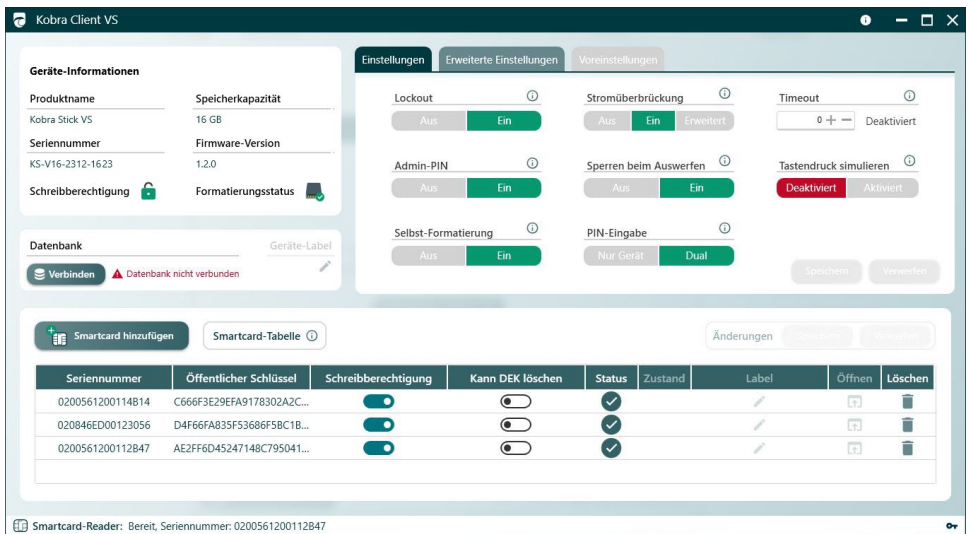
Kobra Client VS

Geräte-Informationen

| Produktname | Speicherkapazität |
|---|---|
| Kobra Stick VS | 16 GB |
| Seriennummer | Firmware-Version |
| KS-V16-2312-1623 | 1.2.0 |
| Schreibberechtigung | Formatierungsstatus |

Datenbank
Geräte-Label
Verbinden
Datenbank nicht verbunden

Einstellungen
Erweiterte Einstellungen
Voreinstellungen

Lockout
Aus Ein

Stromüberbrückung
Aus Ein Erweitert

Timeout
0 + — Deaktiviert

Admin-PIN
Aus Ein

Sperren beim Auswerfen
Aus Ein

Tastendruck simulieren
Deaktiviert Aktiviert

Selbst-Formatierung
Aus Ein

PIN-Eingabe
Nur Gerät Dual

Speichern
Verwerfen

Smartcard hinzufügen
Smartcard-Tabelle

Änderungen
Speichern
Verwerfen

| Seriennummer | Öffentlicher Schlüssel | Schreibberechtigung | Kann DEK löschen | Status | Zustand | Label | Öffnen | Löschen |
|---|---|---|---|---|---|---|---|---|
| 0200561200114B14 | C666F3E29EFA9178302A2C... | | | | | | | |
| 020846ED00123056 | D4F66FA835F53686F5BC1B... | | | | | | | |
| 0200561200112B47 | AE2FF6D45247148C795041... | | | | | | | |

Smartcard-Reader: Bereit, Seriennummer: 0200561200112B47